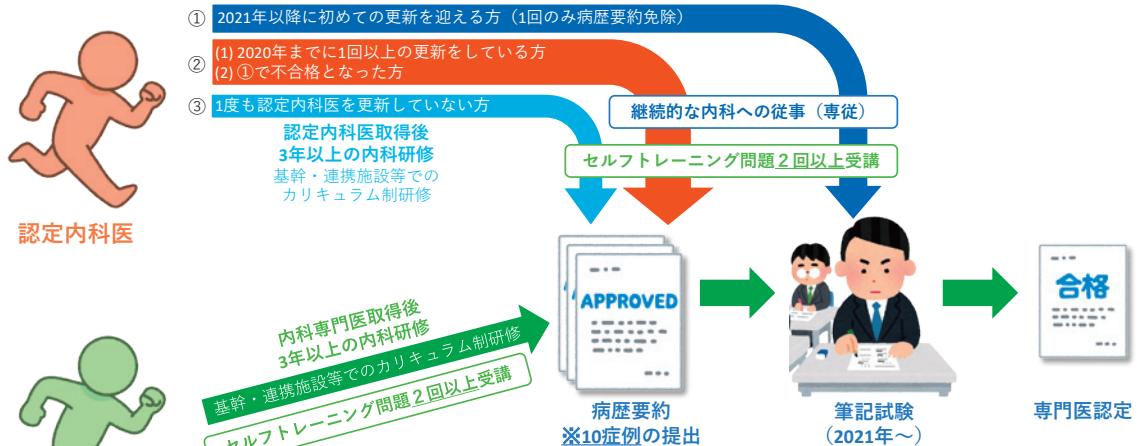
① 2021年以降に初めての更新を迎える方（1回のみ病歴要約免除）

② (1) 2020年までに1回以上の更新をしている方
(2) ①で不合格となった方

③ 1度も認定内科医を更新していない方

認定内科医取得後
3年以上の内科研修
基幹・連携施設等での
カリキュラム制研修

継続的な内科への従事（専従）

セルフトレーニング問題２回以上受講

認定内科医

APPROVED

合格

内科専門医取得後
3年以上の内科研修

基幹・連携施設等でのカリキュラム制研修

セルフトレーニング問題２回以上受講

病歴要約
※10症例の提出

筆記試験
（2021年～）

専門医認定